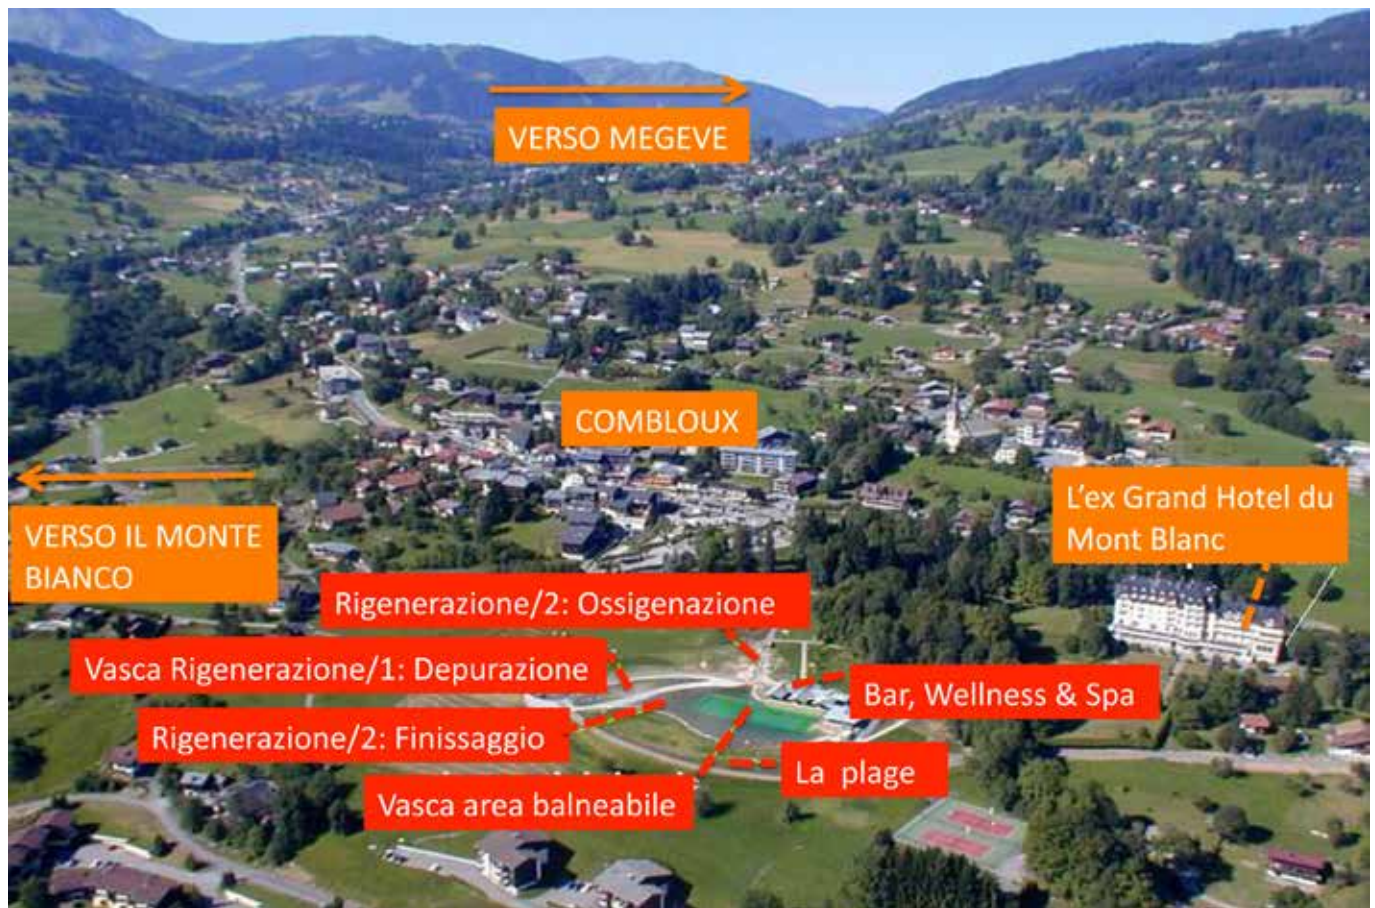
VERSO MEGEVE

COMBLOUX

VERSO IL MONTE BIANCO

L'ex Grand Hotel du Mont Blanc

Rigenerazione/2: Ossigenazione

Vasca Rigenerazione/1: Depurazione

Bar, Wellness & Spa

Rigenerazione/2: Finissaggio

La plage

Vasca area balneabile